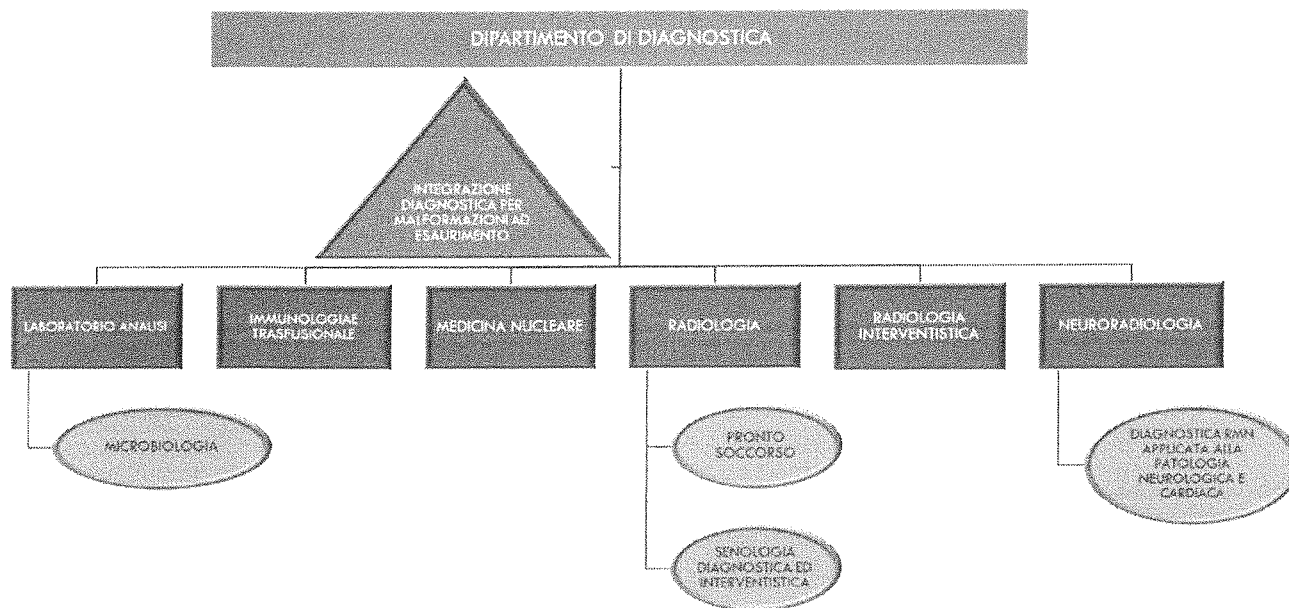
DIPARTIMENTO DI DIAGNOSTICA

INTEGRAZIONE DIAGNOSTICA PER MALFORMAZIONI AD ESAURIMENTO

LABORATORIO ANALISI

IMMUNOLOGIAE TRASFUSIONALE

MEDICINA NUCLEARE

RADIOLOGIA

RADIOLOGIA INTERVENTISTICA

NEURORADIOLOGIA

MICROBIOLOGIA

PRONTO SOCCORSO

SENOLOGIA DIAGNOSTICA ED INTERVENTISTICA

DIAGNOSTICA RMN APPLICATA ALLA PATOLOGIA NEUROLOGICA E CARDIACA